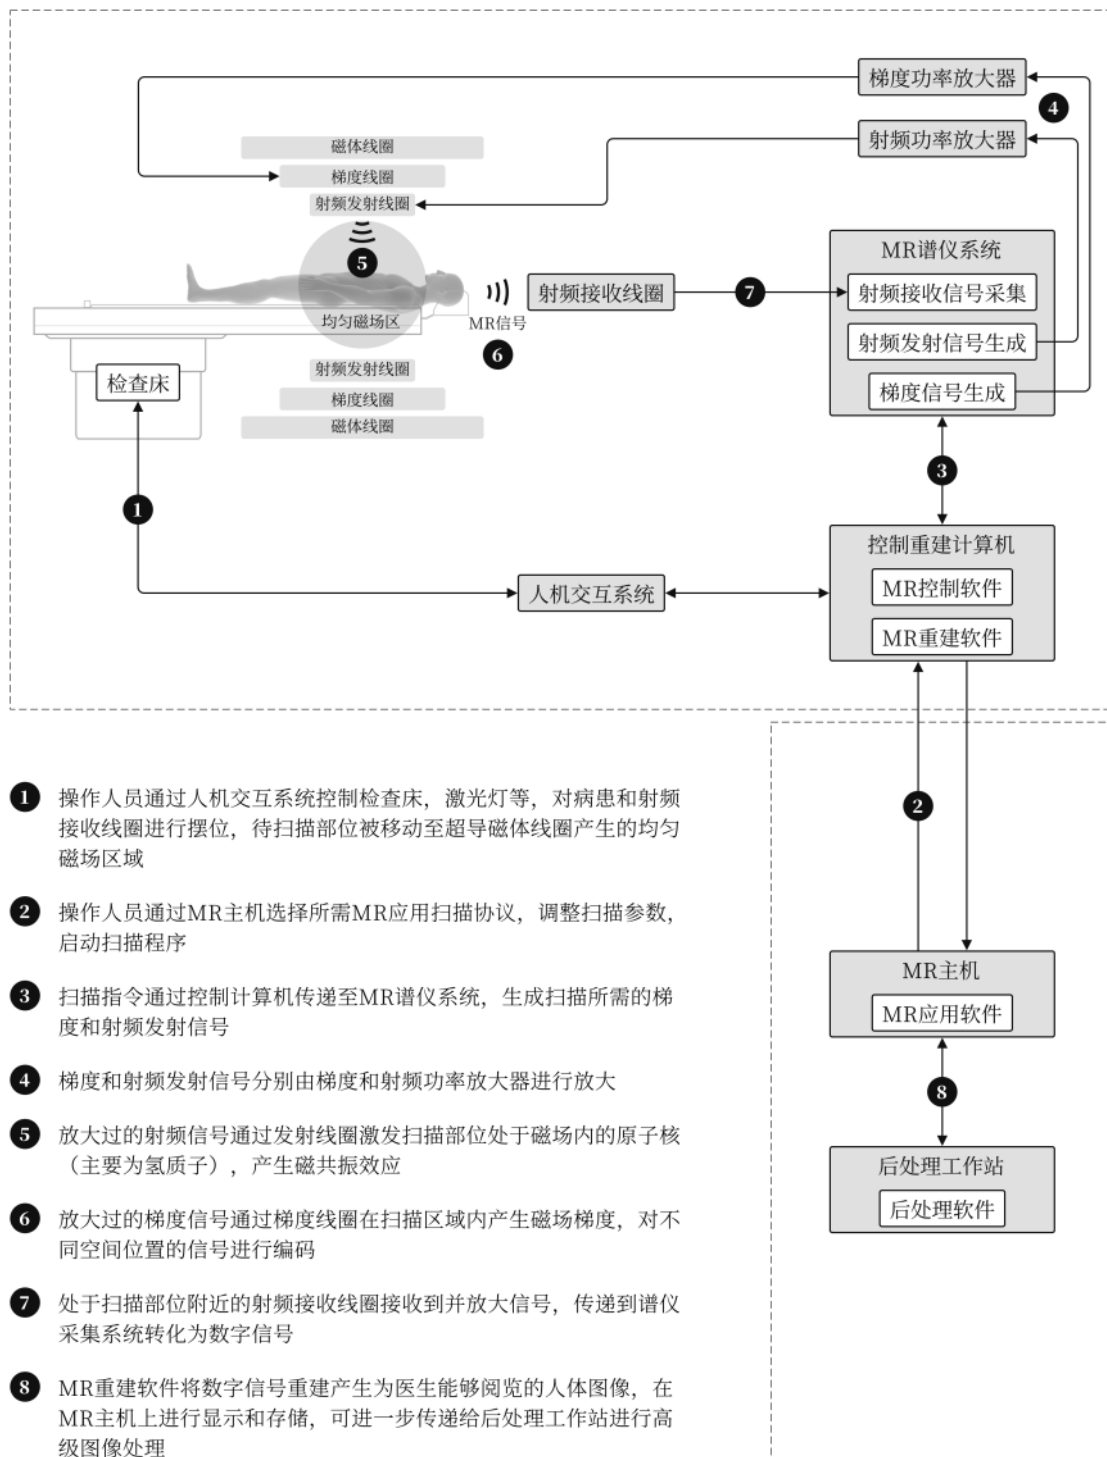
梯度功率放大器

4

射频功率放大器

磁体线圈

梯度线圈

射频发射线圈

5

均匀磁场区

MR信号

6

射频接收线圈

7

MR谱仪系统

射频接收信号采集

射频发射信号生成

梯度信号生成

射频发射线圈

梯度线圈

磁体线圈

检查床

1

3

控制重建计算机

MR控制软件

MR重建软件

人机交互系统

2

MR主机

MR应用软件

8

后处理工作站

后处理软件

1 操作人员通过人机交互系统控制检查床，激光灯等，对病患和射频接收线圈进行摆位，待扫描部位被移动至超导磁体线圈产生的均匀磁场区域

2 操作人员通过MR主机选择所需MR应用扫描协议，调整扫描参数，启动扫描程序

3 扫描指令通过控制计算机传递至MR谱仪系统，生成扫描所需的梯度和射频发射信号

4 梯度和射频发射信号分别由梯度和射频功率放大器进行放大

5 放大过的射频信号通过发射线圈激发扫描部位处于磁场内的原子核（主要为氢质子），产生磁共振效应

6 放大过的梯度信号通过梯度线圈在扫描区域内产生磁场梯度，对不同空间位置的信号进行编码

7 处于扫描部位附近的射频接收线圈接收到并放大信号，传递到谱仪采集系统转化为数字信号

8 MR重建软件将数字信号重建产生为医生能够阅览的人体图像，在MR主机上进行显示和存储，可进一步传递给后处理工作站进行高级图像处理